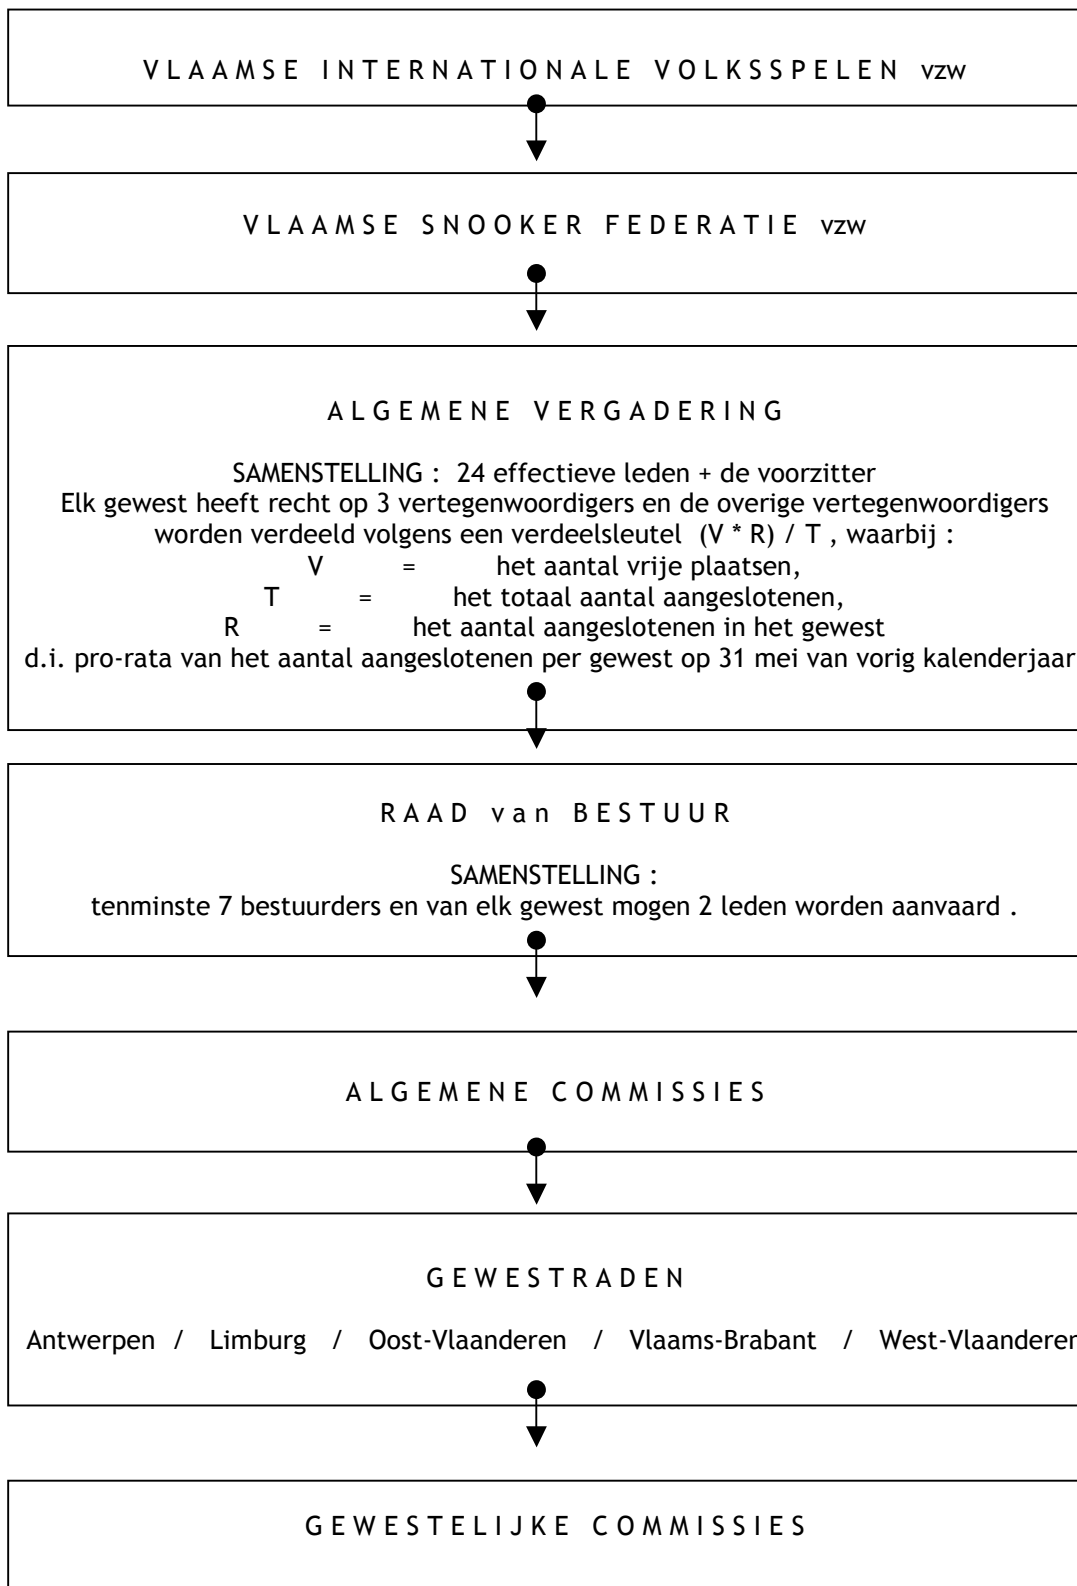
VLAAMSE INTERNATIONALE VOLKSSPELEN vzw

VLAAMSE SNOOKER FEDERATIE vzw

ALGEMENE VERGADERING

SAMENSTELLING : 24 effectieve leden + de voorzitter
Elk gewest heeft recht op 3 vertegenwoordigers en de overige vertegenwoordigers worden verdeeld volgens een verdeelsleutel (V * R) / T , waarbij :
V = het aantal vrije plaatsen,
T = het totaal aantal aangeslotenen,
R = het aantal aangeslotenen in het gewest
d.i. pro-rata van het aantal aangeslotenen per gewest op 31 mei van vorig kalenderjaar

RAAD van BESTUUR

SAMENSTELLING :
tenminste 7 bestuurders en van elk gewest mogen 2 leden worden aanvaard .

ALGEMENE COMMISSIES

GEWESTRADEN

Antwerpen / Limburg / Oost-Vlaanderen / Vlaams-Brabant / West-Vlaanderen

GEWESTELIJKE COMMISSIES